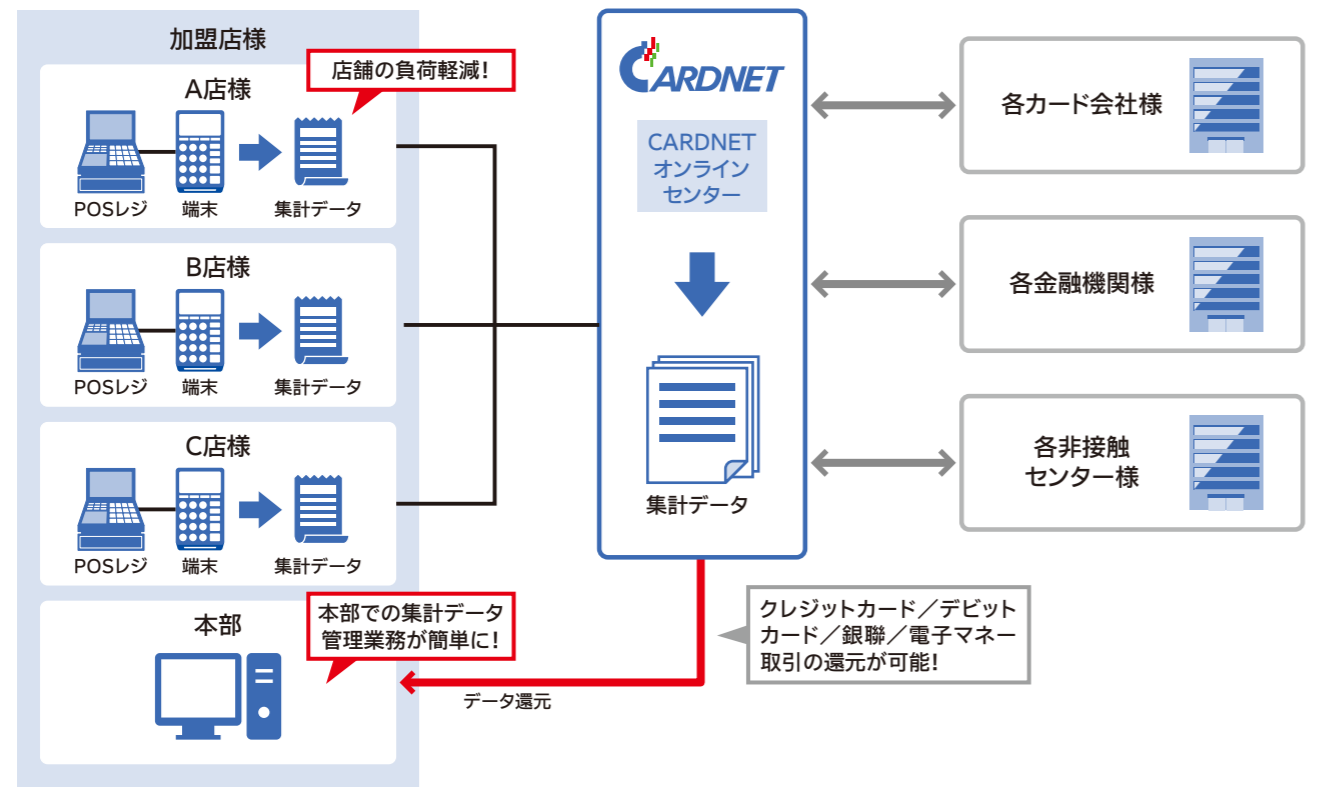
加盟店様

A店様

店舗の負荷軽減!

POSレジ　端末　集計データ

B店様

POSレジ　端末　集計データ

C店様

POSレジ　端末　集計データ

本部

本部での集計データ管理業務が簡単に!

CARDNET

CARDNET
オンライン
センター

集計データ

データ還元

クレジットカード／デビットカード／銀聯／電子マネー取引の還元が可能!

各カード会社様

各金融機関様

各非接触
センター様